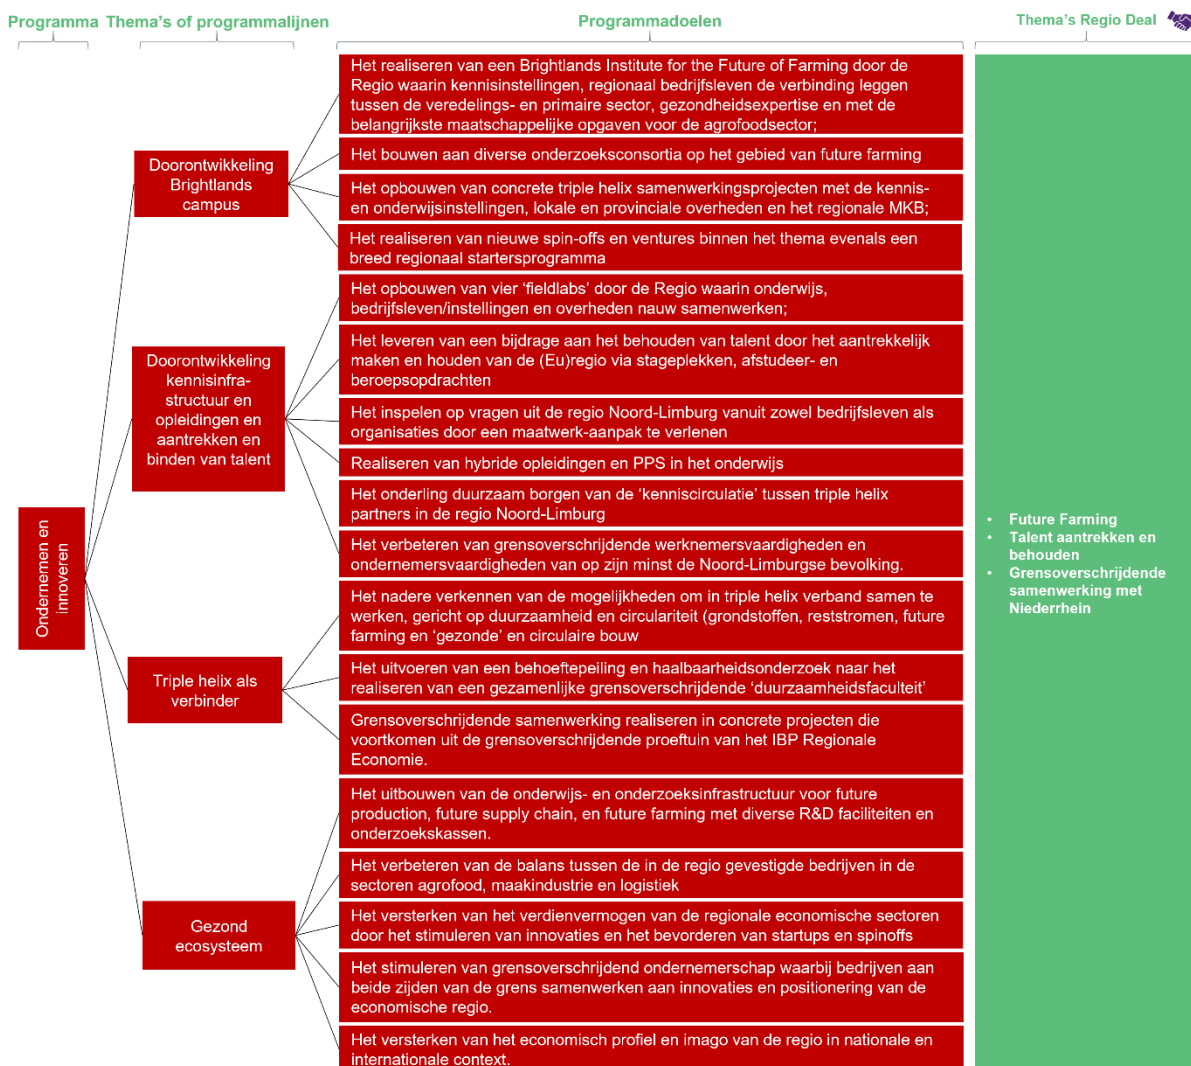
Programma Thema's of programmalijnen

Programmadoelen

Thema's Regio Deal

Ondernemen en innoveren

Doorontwikkeling Brightlands campus

Het realiseren van een Brightlands Institute for the Future of Farming door de Regio waarin kennisinstellingen, regionaal bedrijfsleven de verbinding leggen tussen de veredelings- en primaire sector, gezondheidsexpertise en met de belangrijkste maatschappelijke opgaven voor de agrofoodsector;

Het bouwen aan diverse onderzoeksconsortia op het gebied van future farming

Het opbouwen van concrete triple helix samenwerkingsprojecten met de kennis- en onderwijsinstellingen, lokale en provinciale overheden en het regionale MKB;

Het realiseren van nieuwe spin-offs en ventures binnen het thema evenals een breed regionaal startersprogramma

Doorontwikkeling kennisinfra-structuur en opleidingen en aantrekken en binden van talent

Het opbouwen van vier 'fieldlabs' door de Regio waarin onderwijs, bedrijfsleven/instellingen en overheden nauw samenwerken;

Het leveren van een bijdrage aan het behouden van talent door het aantrekkelijk maken en houden van de (Eu)regio via stageplekken, afstudeer- en beroepsopdrachten

Het inspelen op vragen uit de regio Noord-Limburg vanuit zowel bedrijfsleven als organisaties door een maatwerk-aanpak te verlenen

Realiseren van hybride opleidingen en PPS in het onderwijs

Het onderling duurzaam borgen van de 'kenniscirculatie' tussen triple helix partners in de regio Noord-Limburg

Het verbeteren van grensoverschrijdende werknemersvaardigheden en ondernemersvaardigheden van op zijn minst de Noord-Limburgse bevolking.

Triple helix als verbinder

Het nadere verkennen van de mogelijkheden om in triple helix verband samen te werken, gericht op duurzaamheid en circulariteit (grondstoffen, reststromen, future farming en 'gezonde' en circulaire bouw

Het uitvoeren van een behoeftepeiling en haalbaarheidsonderzoek naar het realiseren van een gezamenlijke grensoverschrijdende 'duurzaamheidsfaculteit'

Grensoverschrijdende samenwerking realiseren in concrete projecten die voortkomen uit de grensoverschrijdende proeftuin van het IBP Regionale Economie.

Gezond ecosysteem

Het uitbouwen van de onderwijs- en onderzoeksinfrastructuur voor future production, future supply chain, en future farming met diverse R&D faciliteiten en onderzoekskassen.

Het verbeteren van de balans tussen de in de regio gevestigde bedrijven in de sectoren agrofood, maakindustrie en logistiek

Het versterken van het verdienvermogen van de regionale economische sectoren door het stimuleren van innovaties en het bevorderen van startups en spinoffs

Het stimuleren van grensoverschrijdend ondernemerschap waarbij bedrijven aan beide zijden van de grens samenwerken aan innovaties en positionering van de economische regio.

Het versterken van het economisch profiel en imago van de regio in nationale en internationale context.

• Future Farming
• Talent aantrekken en behouden
• Grensoverschrijdende samenwerking met Niederrhein